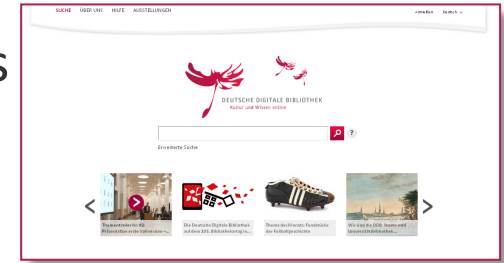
SUCHE ÜBER UNS HILFE AUSSTELLUNGEN

Anmelden Deutsch

S

DEUTSCHE DIGITALE BIBLIOTHEK
Kultur und Wissen online

?

Erweiterte Suche

Themenmonat im BQ: Präsentation erste Vollversion –...

Die Deutsche Digitale Bibliothek auf dem 101. Bibliothekartag in...

Thema des Monats: Fundstücke der Fußballgeschichte

Wir über die DDB: Staats- und Universitätsbibliothek...